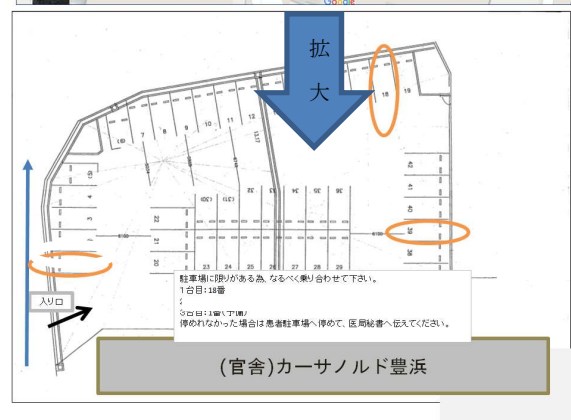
拡

大

(6)
7
8
9
10
11
12
13,17
18
19
1
2
3
4
(5)
22
21
20
(33)
24
25
26
27
28
29
(37)
36
35
34
42
41
40
39
38

入り口

駐車場に限りがある為、なるべく乗り合わせて下さい。
1台目:18番
2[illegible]
3台目:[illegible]
停めれなかった場合は患者駐車場へ停めて、医局秘書へ伝えてください。

(官舎)カーサノルド豊浜